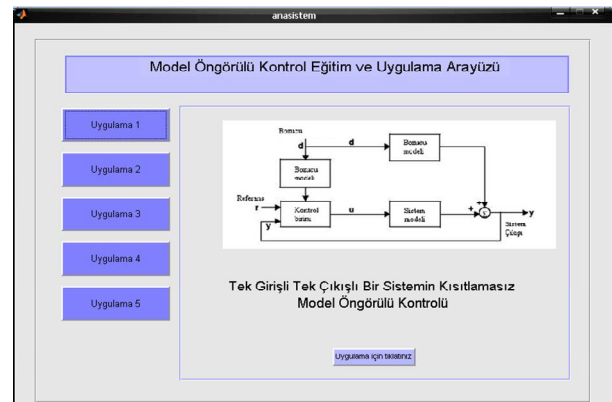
anasistem

Model Öngörülü Kontrol Eğitim ve Uygulama Arayüzü

Uygulama 1

Uygulama 2

Uygulama 3

Uygulama 4

Uygulama 5

Bozucu
d
d
Bozucu modeli
Bozucu modeli
Referans
r
Kontrol birimi
u
Sistem modeli
+
+
y
y
Sistem Çıkışı

Tek Girişli Tek Çıkışlı Bir Sistemin Kısıtlamasız Model Öngörülü Kontrolü

Uygulama için tıklatınız